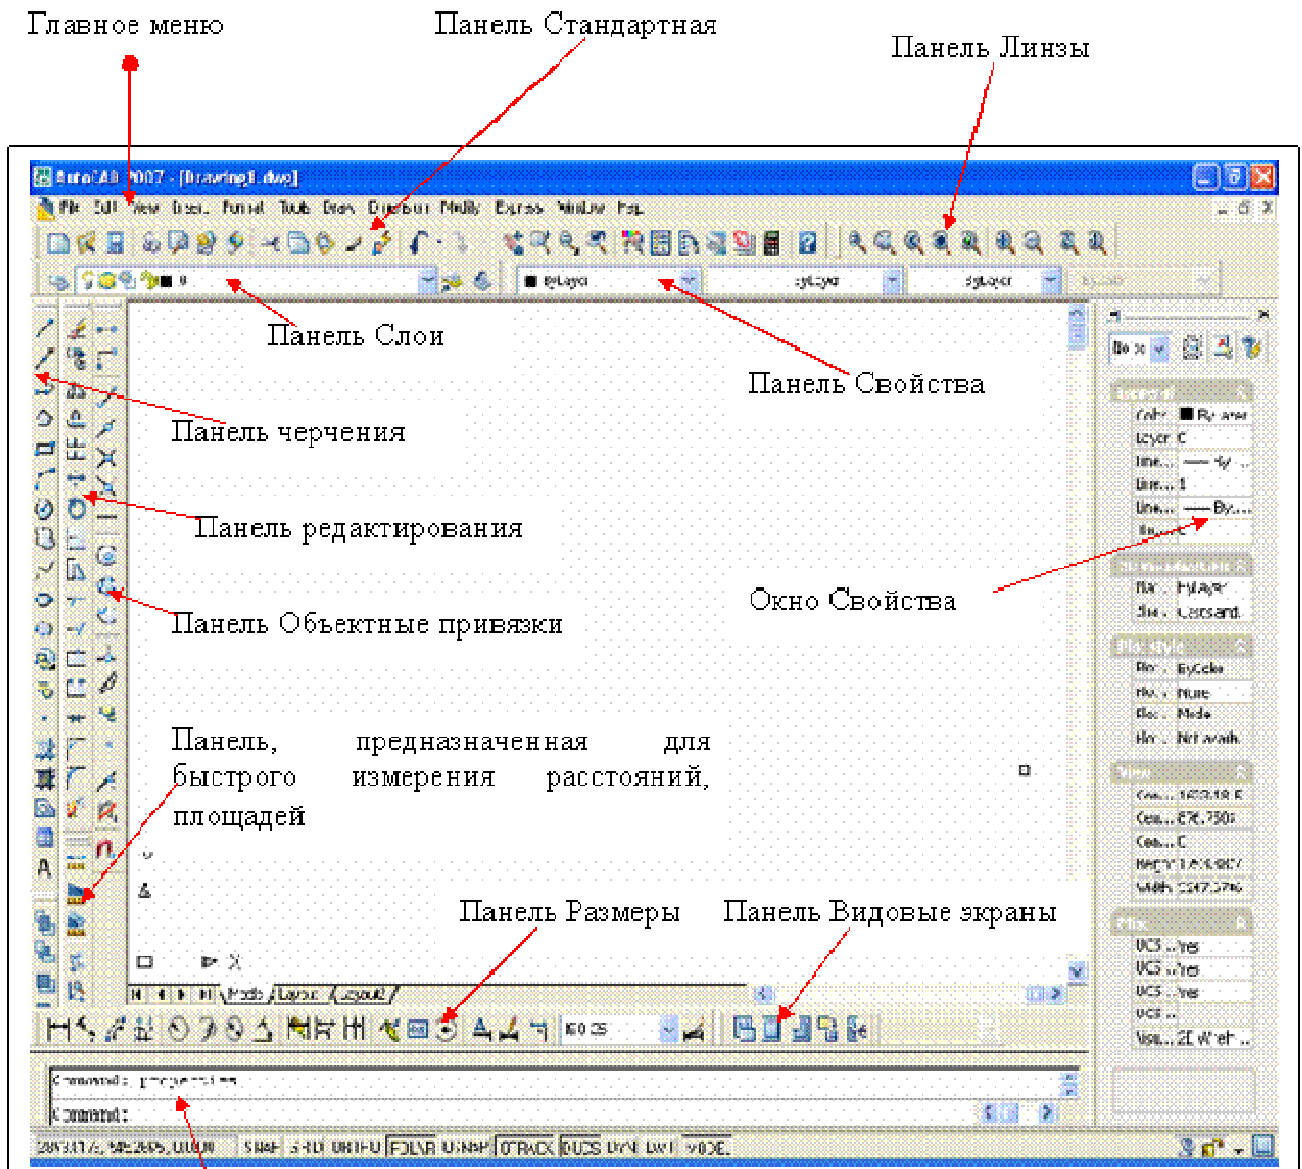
Главное меню

Панель Стандартная

Панель Линзы

AutoCAD 2007 - [Drawing1.dwg]

File Edit View Insert Format Tools Draw Dimension Modify Express Window Help

ByLayer

ByLayer

ByLayer

Панель Слои

Панель Свойства

Панель черчения

Панель редактирования

Окно Свойства

Панель Объектные привязки

Панель, предназначенная для быстрого измерения расстояний, площадей

Color ByLayer

Layer 0

Plot style ByColor

Панель Размеры

Панель Видовые экраны

Model Layout1 Layout2

ISO-25

Command: _properties

Command:

SNAP GRID ORTHO POLAR OSNAP OTRACK DUCS DYN LWT MODEL